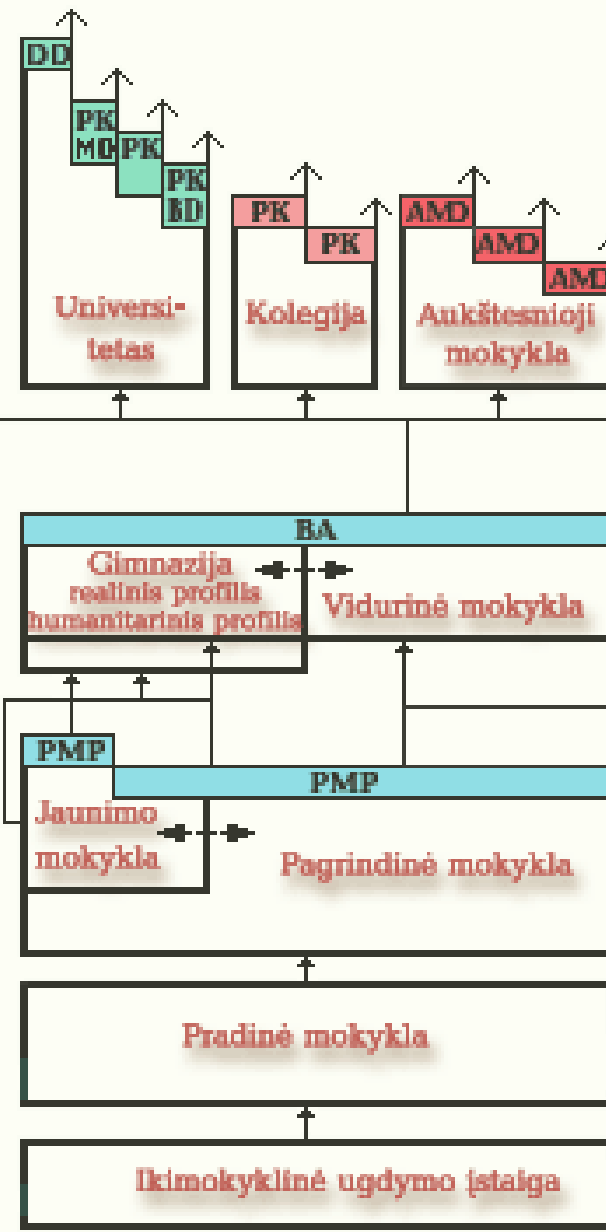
DD
PK MD
PK
PK BD
Universitetas
PK
PK
Kolegija
AMD
AMD
AMD
Aukštesnioji mokykla
BA
Gimnazija
realinis profilis
humanitarinis profilis
Vidurinė mokykla
PMP
PMP
Jaunimo mokykla
Pagrindinė mokykla
Pradinė mokykla
Ikimokyklinė ugdymo įstaiga